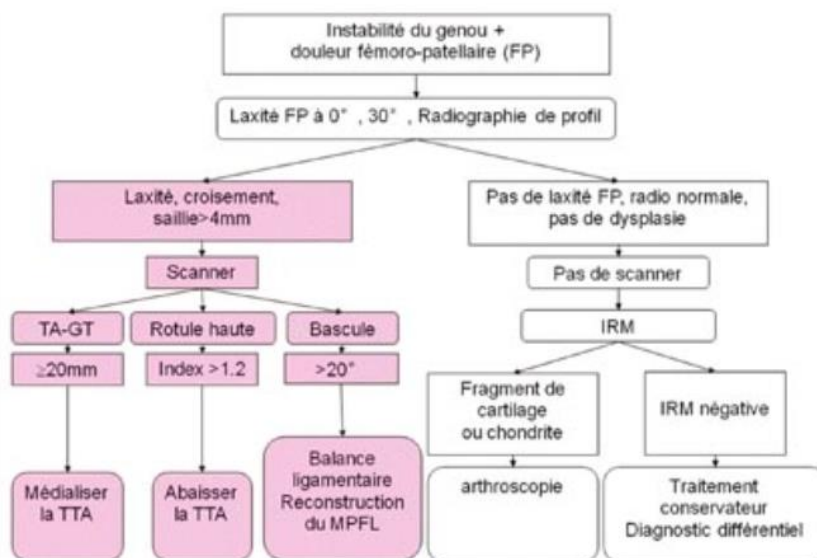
Instabilité du genou + douleur fémoro-patellaire (FP)

Laxité FP à 0° , 30° , Radiographie de profil

Laxité, croisement, saillie>4mm

Scanner

TA-GT

≥20mm

Médialiser la TTA

Rotule haute

Index >1.2

Abaisser la TTA

Bascule

>20°

Balance ligamentaire Reconstruction du MPFL

Pas de laxité FP, radio normale, pas de dysplasie

Pas de scanner

IRM

Fragment de cartilage ou chondrite

arthroscopie

IRM négative

Traitement conservateur Diagnostic différentiel